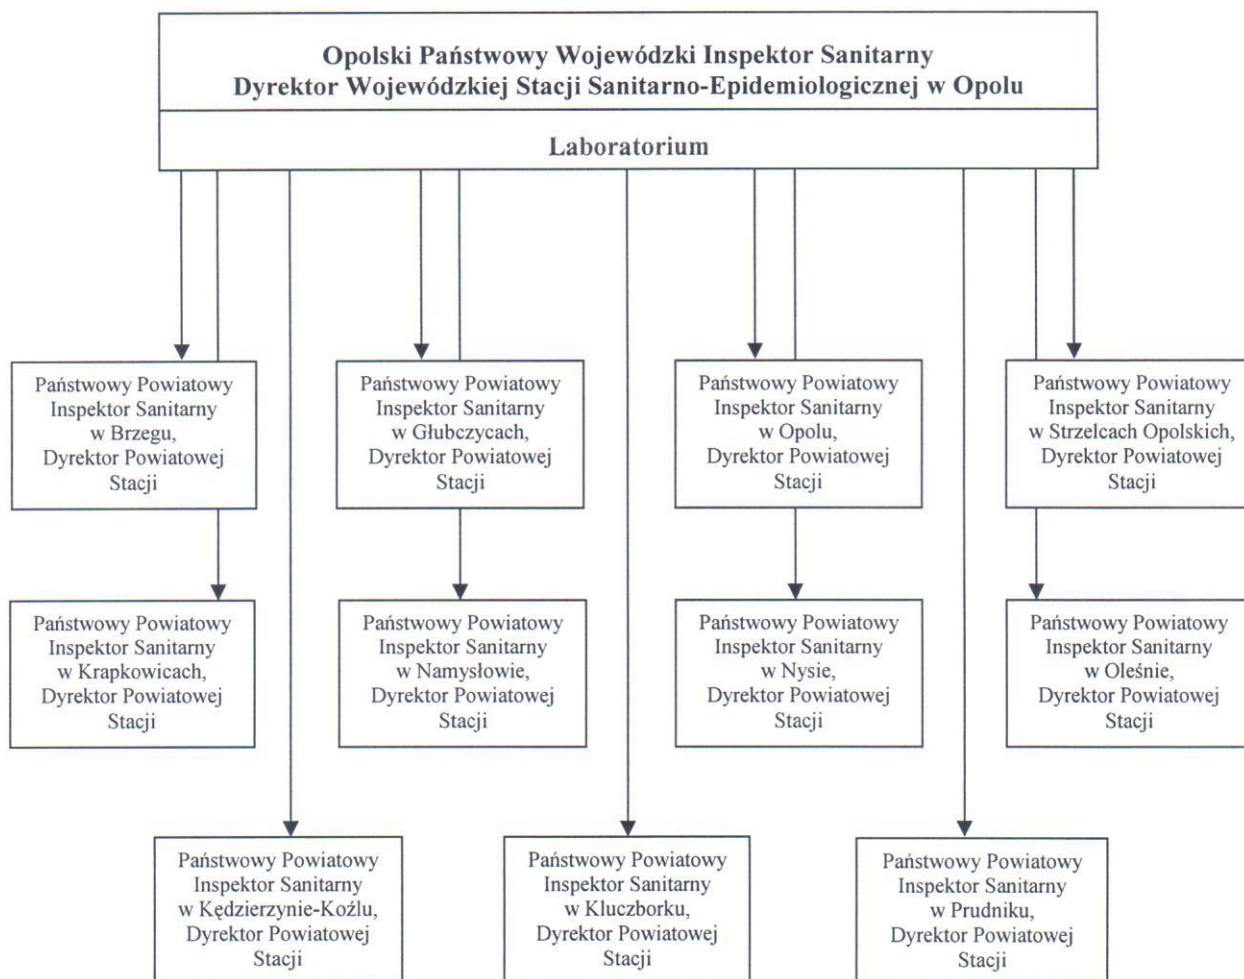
Opolski Państwowy Wojewódzki Inspektor Sanitarny
Dyrektor Wojewódzkiej Stacji Sanitarno-Epidemiologicznej w Opolu

Laboratorium

Państwowy Powiatowy Inspektor Sanitarny w Brzegu, Dyrektor Powiatowej Stacji

Państwowy Powiatowy Inspektor Sanitarny w Głubczycach, Dyrektor Powiatowej Stacji

Państwowy Powiatowy Inspektor Sanitarny w Opolu, Dyrektor Powiatowej Stacji

Państwowy Powiatowy Inspektor Sanitarny w Strzelcach Opolskich, Dyrektor Powiatowej Stacji

Państwowy Powiatowy Inspektor Sanitarny w Krapkowicach, Dyrektor Powiatowej Stacji

Państwowy Powiatowy Inspektor Sanitarny w Namysłowie, Dyrektor Powiatowej Stacji

Państwowy Powiatowy Inspektor Sanitarny w Nysie, Dyrektor Powiatowej Stacji

Państwowy Powiatowy Inspektor Sanitarny w Oleśnie, Dyrektor Powiatowej Stacji

Państwowy Powiatowy Inspektor Sanitarny w Kędzierzynie-Koźlu, Dyrektor Powiatowej Stacji

Państwowy Powiatowy Inspektor Sanitarny w Kluczborku, Dyrektor Powiatowej Stacji

Państwowy Powiatowy Inspektor Sanitarny w Prudniku, Dyrektor Powiatowej Stacji